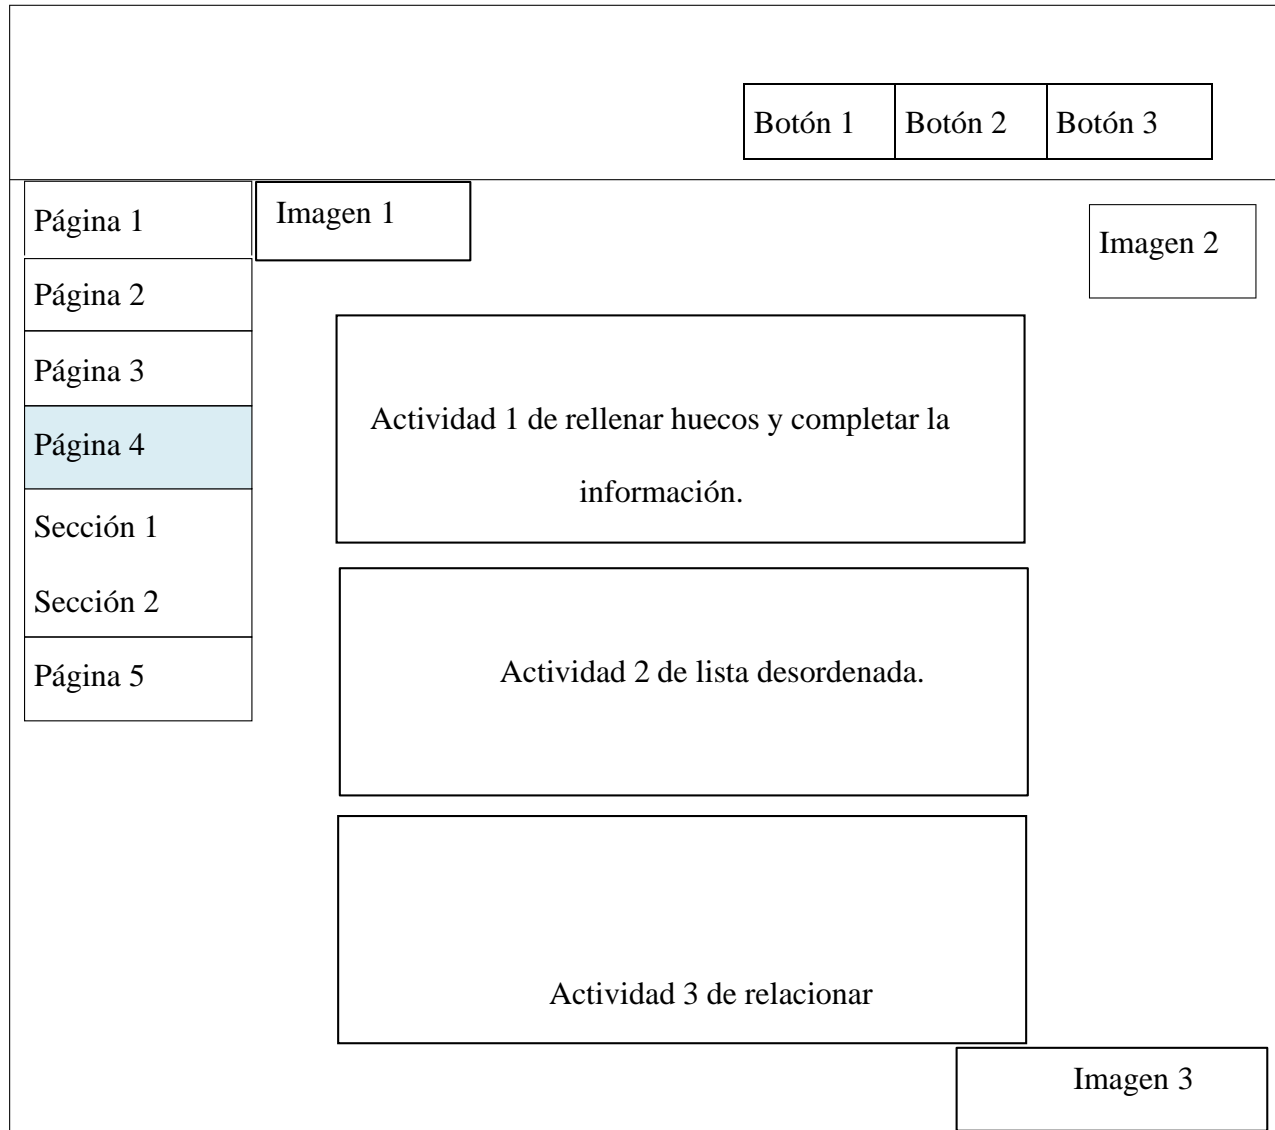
Botón 1 Botón 2 Botón 3

Página 1

Página 2

Página 3

Página 4

Sección 1

Sección 2

Página 5

Imagen 1

Imagen 2

Actividad 1 de rellenar huecos y completar la información.

Actividad 2 de lista desordenada.

Actividad 3 de relacionar

Imagen 3